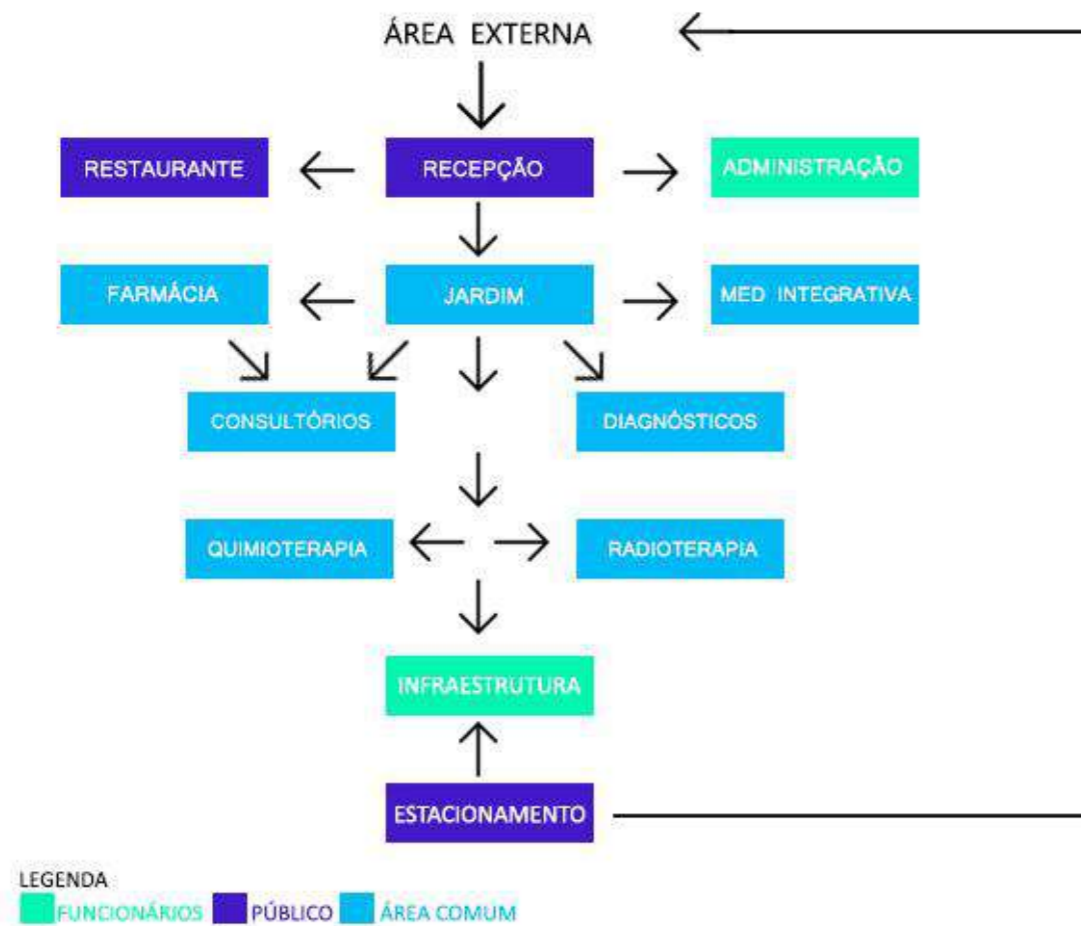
ÁREA EXTERNA

RESTAURANTE

RECEPÇÃO

ADMINISTRAÇÃO

FARMÁCIA

JARDIM

MED INTEGRATIVA

CONSULTÓRIOS

DIAGNÓSTICOS

QUIMIOTERAPIA

RADIOTERAPIA

INFRAESTRUTURA

ESTACIONAMENTO

LEGENDA
FUNCIONÁRIOS PÚBLICO ÁREA COMUM